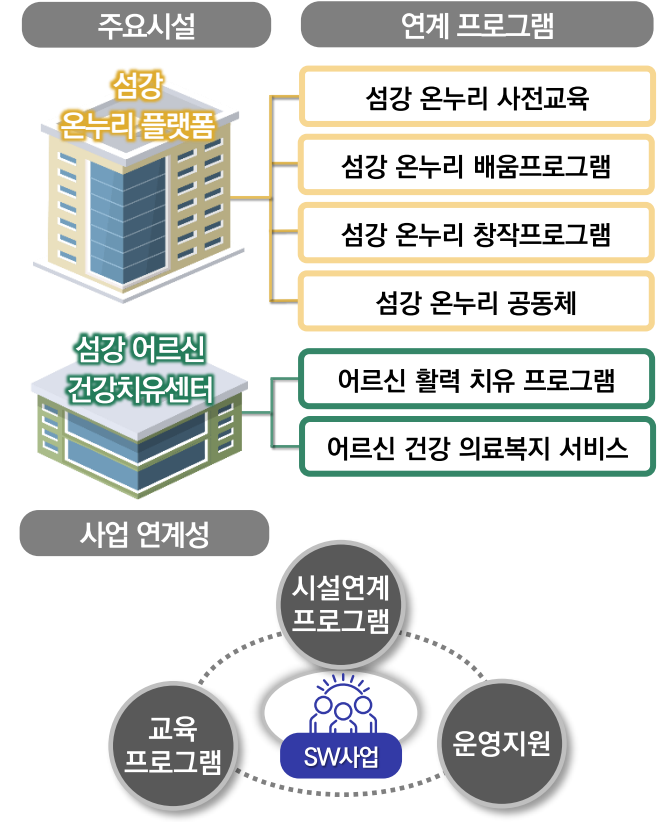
주요시설

연계 프로그램

섬강 온누리 플랫폼

섬강 온누리 사전교육

섬강 온누리 배움프로그램

섬강 온누리 창작프로그램

섬강 온누리 공동체

섬강 어르신 건강치유센터

어르신 활력 치유 프로그램

어르신 건강 의료복지 서비스

사업 연계성

시설연계 프로그램

교육 프로그램

SW사업

운영지원